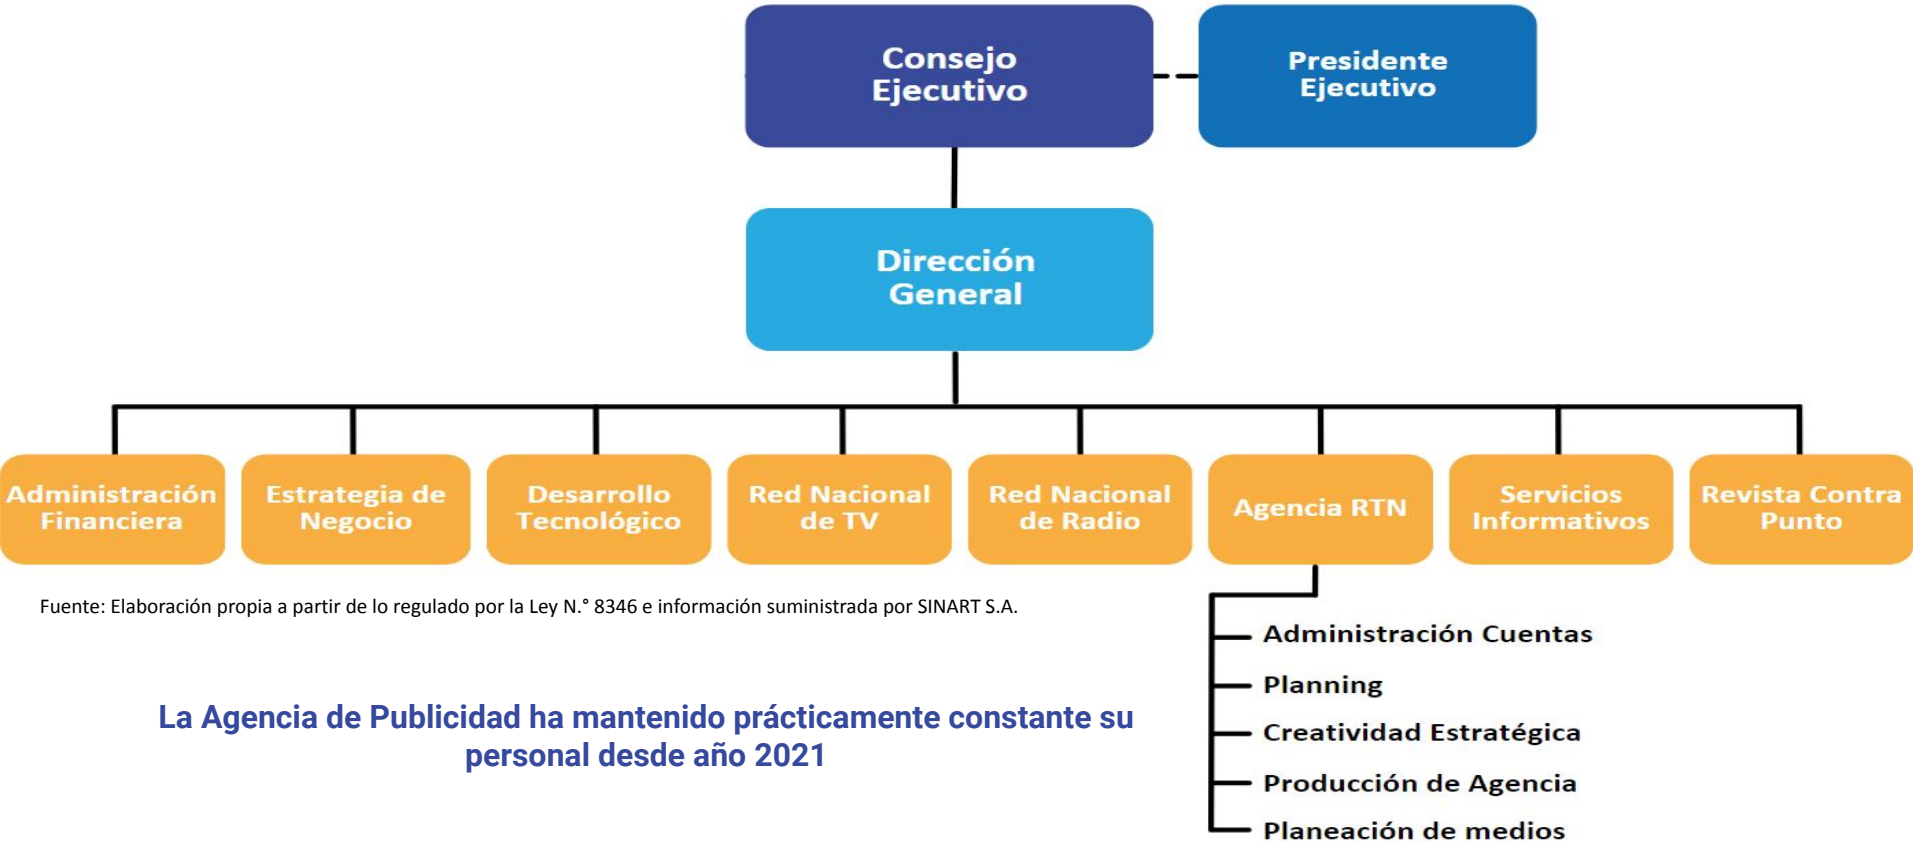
Consejo Ejecutivo

Presidente Ejecutivo

Dirección General

Administración Financiera

Estrategia de Negocio

Desarrollo Tecnológico

Red Nacional de TV

Red Nacional de Radio

Agencia RTN

Servicios Informativos

Revista Contra Punto

Administración Cuentas

Planning

Creatividad Estratégica

Producción de Agencia

Planeación de medios

Fuente: Elaboración propia a partir de lo regulado por la Ley N.° 8346 e información suministrada por SINART S.A.

La Agencia de Publicidad ha mantenido prácticamente constante su personal desde año 2021